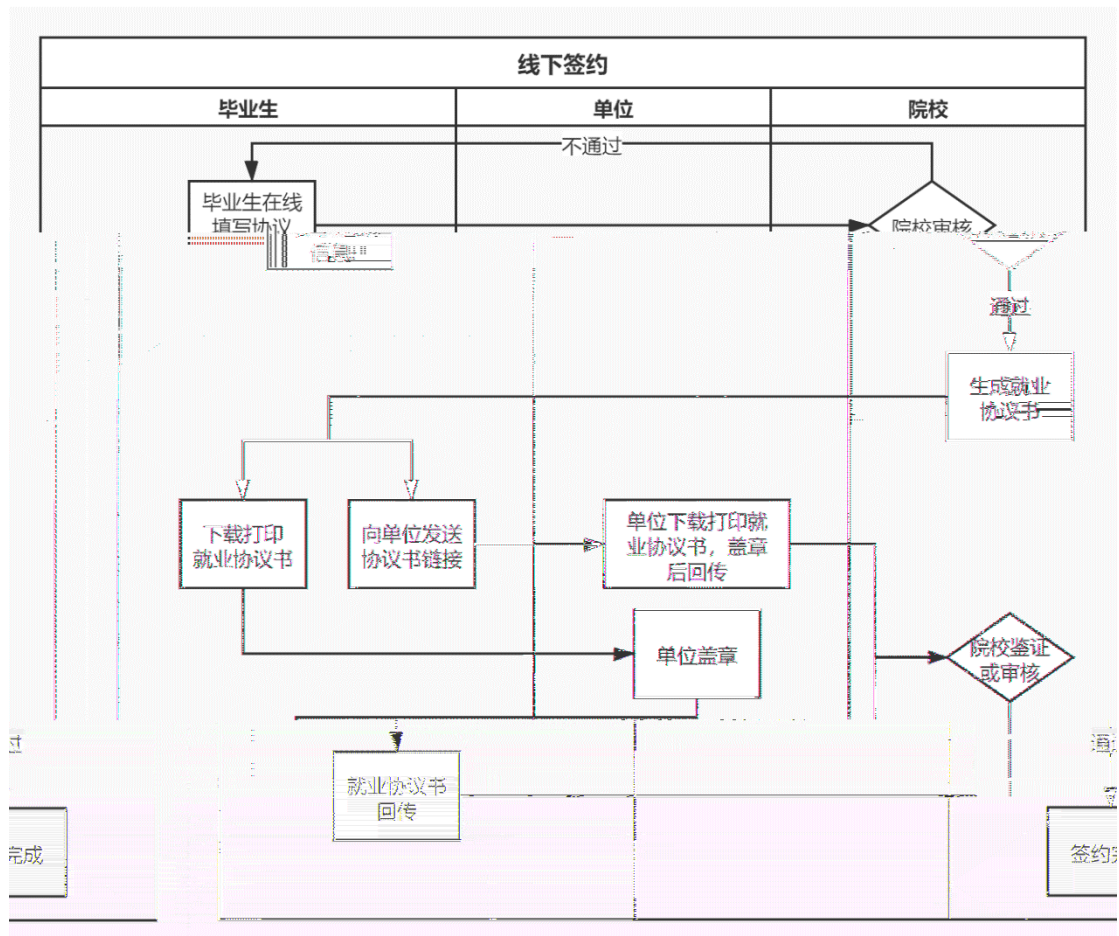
线下签约

| 毕业生 | 单位 | 院校 |
|---|---|---|

不通过

毕业生在线填写协议

院校审核

通过

生成就业协议书

下载打印就业协议书

向单位发送协议书链接

单位下载打印就业协议书，盖章后回传

单位盖章

院校鉴证或审核

过

就业协议书回传

完成

通

签约

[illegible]